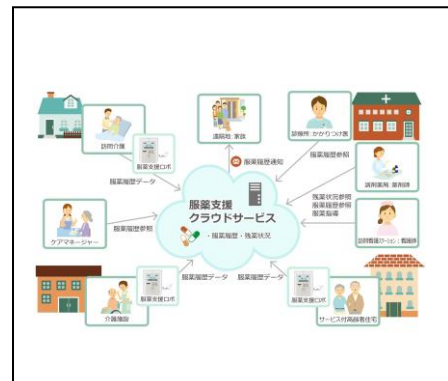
服薬支援
クラウドサービス

・服薬履歴・残薬状況

遠隔地 家族

服薬履歴通知

診療所・かかりつけ医

服薬履歴参照

調剤薬局・薬剤師

残薬状況参照
服薬履歴参照
服薬指導

訪問看護ステーション・看護師

服薬支援ロボ

サービス付高齢者住宅

服薬履歴データ

介護施設

服薬支援ロボ

服薬履歴データ

ケアマネージャー

服薬履歴参照

訪問介護

服薬支援ロボ

服薬履歴データ